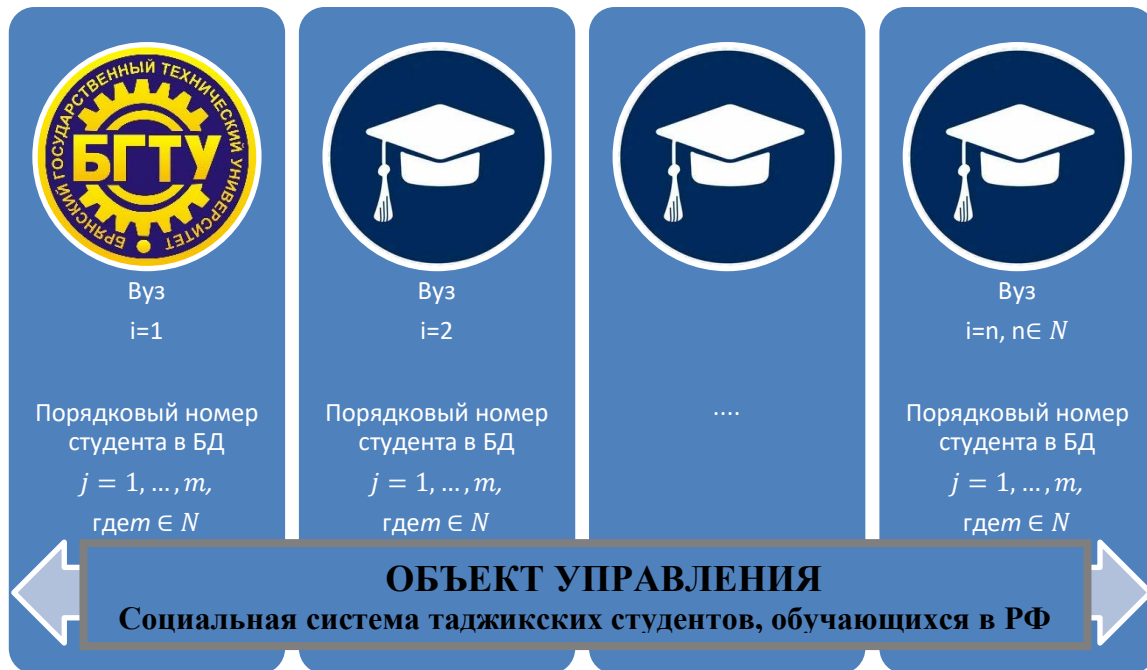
БРЯНСКИЙ ГОСУДАРСТВЕННЫЙ ТЕХНИЧЕСКИЙ УНИВЕРСИТЕТ
БГТУ

Вуз
i=1

Порядковый номер студента в БД
$j = 1, \dots, m,$
где$m \in N$

Вуз
i=2

Порядковый номер студента в БД
$j = 1, \dots, m,$
где$m \in N$

....

Вуз
i=n, n$\in N$

Порядковый номер студента в БД
$j = 1, \dots, m,$
где$m \in N$

ОБЪЕКТ УПРАВЛЕНИЯ
Социальная система таджикских студентов, обучающихся в РФ